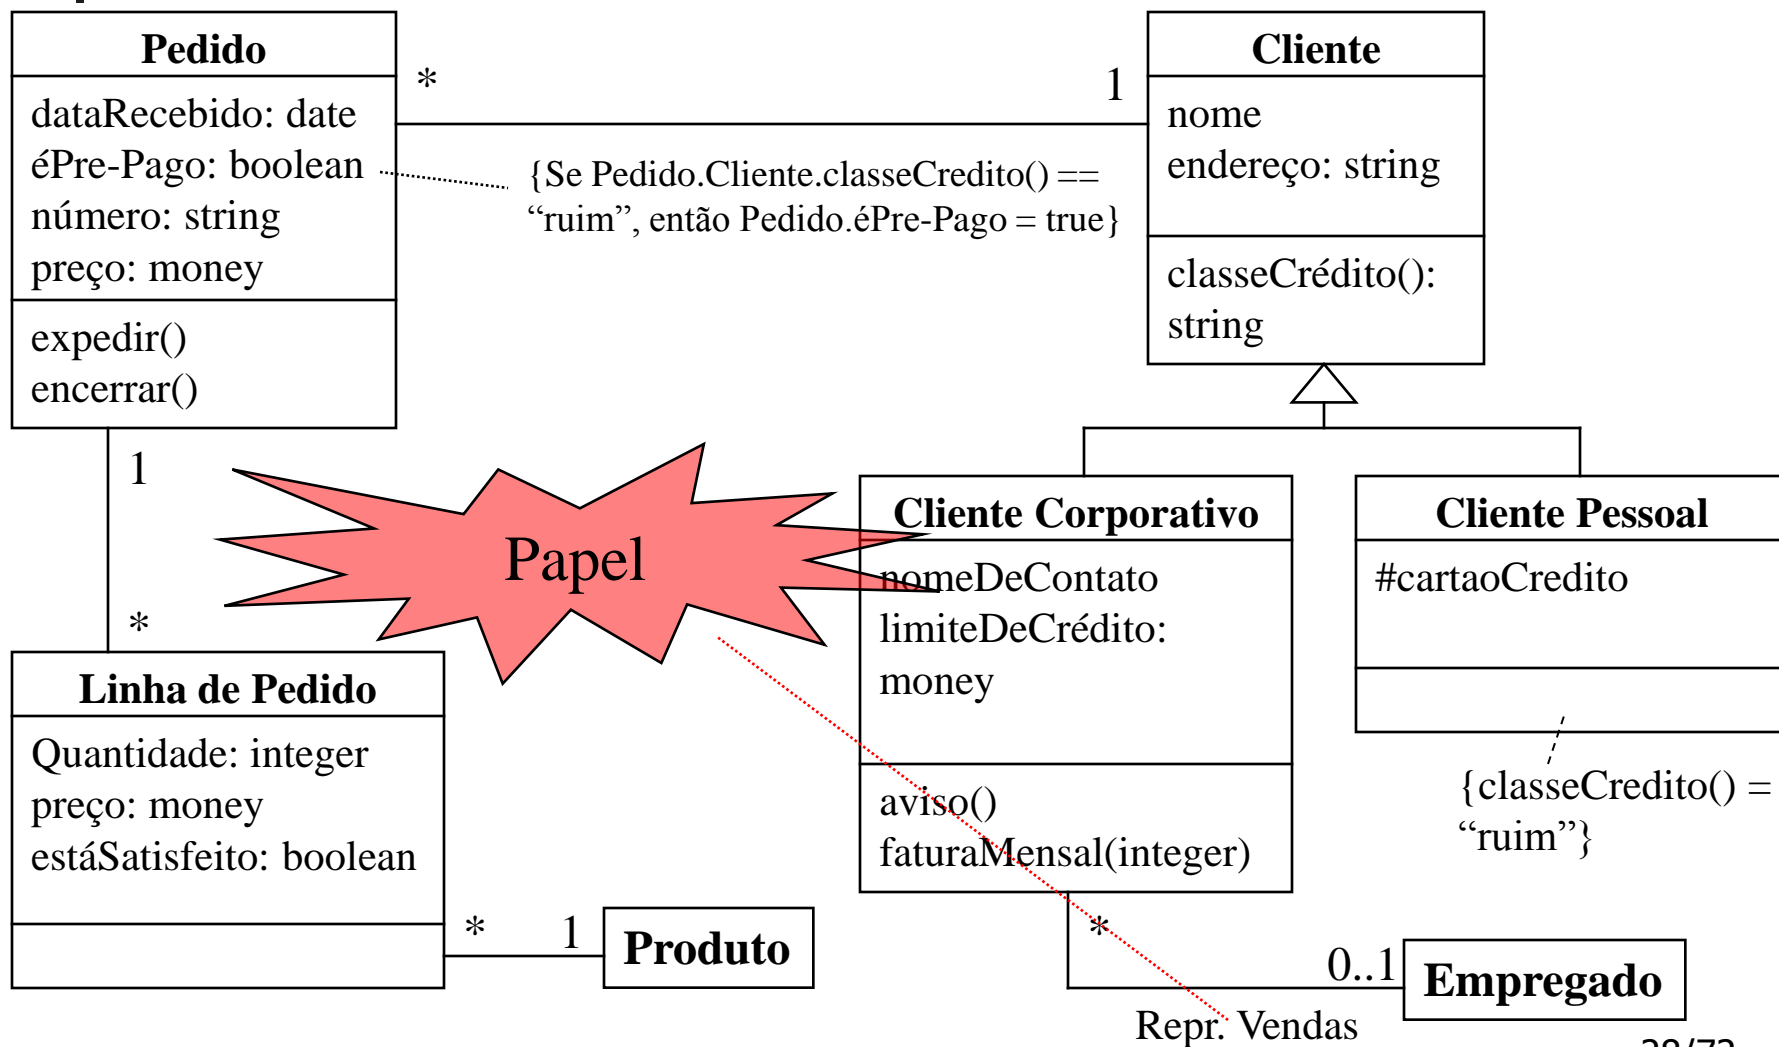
Pedido
dataRecebido: date
éPre-Pago: boolean
número: string
preço: money
expedir()
encerrar()

*

1

Cliente
nome
endereço: string
classeCrédito(): string

{Se Pedido.Cliente.classeCredito() == "ruim", então Pedido.éPre-Pago = true}

1

*

Papel

Cliente Corporativo
nomeDeContato
limiteDeCrédito: money
aviso()
faturaMensal(integer)

Cliente Pessoal
#cartaoCredito

{classeCredito() = "ruim"}

Linha de Pedido
Quantidade: integer
preço: money
estáSatisfeito: boolean

*

1

Produto

*

0..1

Empregado

Repr. Vendas

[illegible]